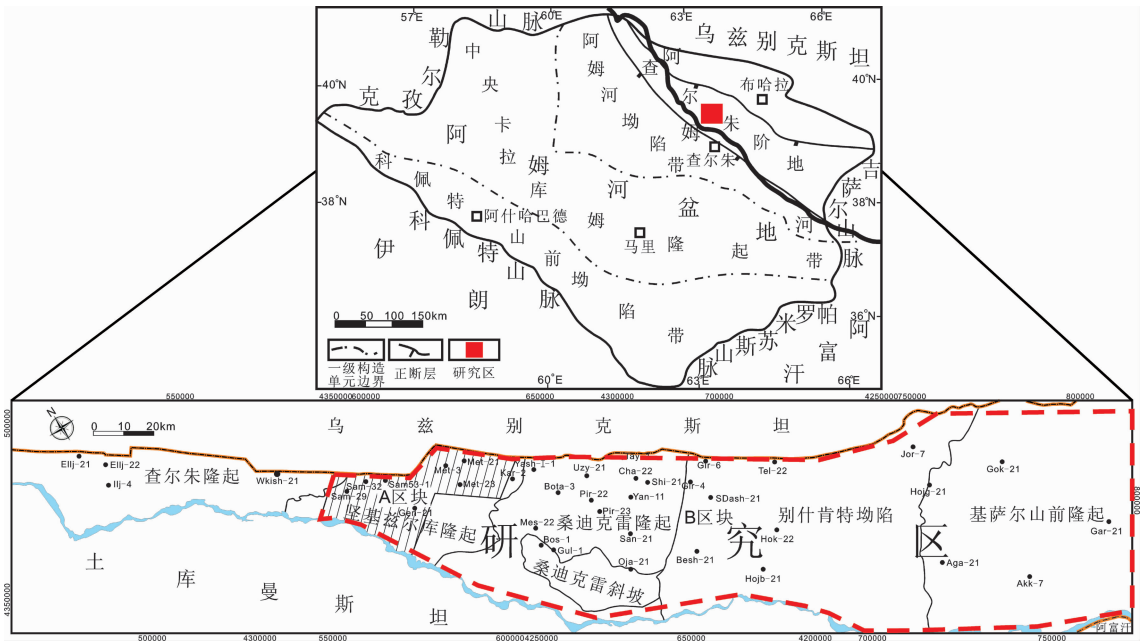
57°E 60°E 63°E 66°E
勒 山 脉
乌 兹 别 克 斯 坦
中
阿
布哈拉
40°N 40°N
尔 阿 查
姆
孜 央
克 河 尔
卡 朱
阿 坳 姆 阶
陷
拉 地
姆 带 查尔朱
科
库 河 吉
佩 萨
特 尔
38°N 38°N
阿什哈巴德 姆 盆 河
科 佩 山 马里 隆 山
伊 特 地 带
前 起 脉
朗 山 坳
0 50 100 150km
脉 陷 米 罗 帕 36°N
一级构造单元边界 正断层 研究区
带 苏 阿
斯 富
山 汗
脉
60°E 63°E 66°E

550000 4350000600000 650000 700000 4250000750000 800000
0 10 20km
500000
乌 兹 别 克 斯 坦
Ellj-21 Ellj-22 Ilj-4
查尔朱隆起
Wkish-21
Sam-32 Sam-29 Sam53-1 Gen-21
A区块
坚基兹库尔隆起
Met-3 Met-21 Met-23
Yash-1-1 Kar-3 Jay
Uzy-21 Cha-22 Bota-3 Shi-21 Yan-11 Pir-22 Pir-23
Mes-22 Bos-1 Gul-1 San-21 Oja-21
桑迪克雷隆起
桑迪克雷斜坡
Gir-6 Gir-4 SDash-21
B区块 Besh-21
Tel-22
别什肯特坳陷
Hok-22 Hojb-21
Jor-7 Hoig-21
Gok-21
基萨尔山前隆起
Gar-21
Aga-21 Akk-7
800000
研 究 区
土 库 曼 斯 坦
4350000
500000 4300000 550000 6000004250000 650000 4200000 700000 750000
阿富汗